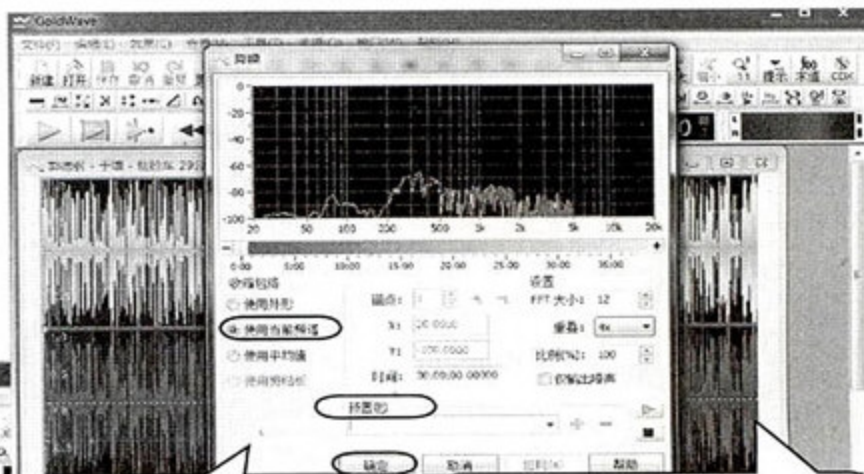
GoldWave
文件(F) 编辑(E) 效果(C)
新建 打开 保存 撤消 重做
降噪
0
-20
-40
-60
-80
-100
20 50 100 200 500 1k 2k 5k 10k 20k
0:00 5:00 10:00 15:00 20:00 25:00 30:00 35:00
收缩包络
使用外形
使用当前频谱
使用平均值
使用剪贴板
端点: 1
X: 20.0000
Y: -100.0000
时间: 30:00.00000
设置
FFT 大小: 12
重叠: 4x
比例(%): 100
仅输出噪声
预置(P)
确定 取消 应用 帮助
剪切 清除 播放 CDE
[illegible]